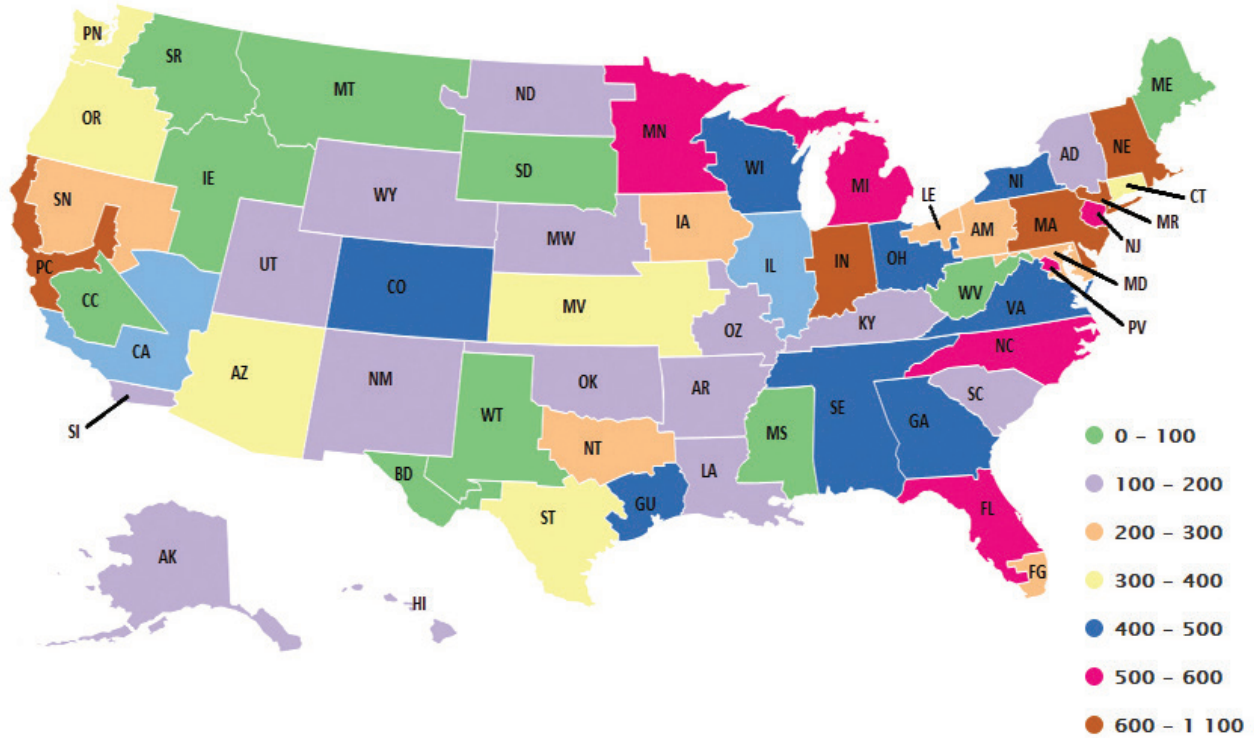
PN
SR
MT
ND
ME
OR
MN
IE
SD
WI
AD
NE
WY
MI
NI
CT
SN
LE
MR
IA
MW
NJ
UT
AM
MA
IL
IN
OH
PC
CO
MD
WV
CC
MV
KY
VA
PV
OZ
CA
AZ
NM
OK
NC
AR
SC
SE
GA
SI
WT
MS
NT
LA
BD
FL
GU
ST
FG
AK
HI
0 – 100
100 – 200
200 – 300
300 – 400
400 – 500
500 – 600
600 – 1 100